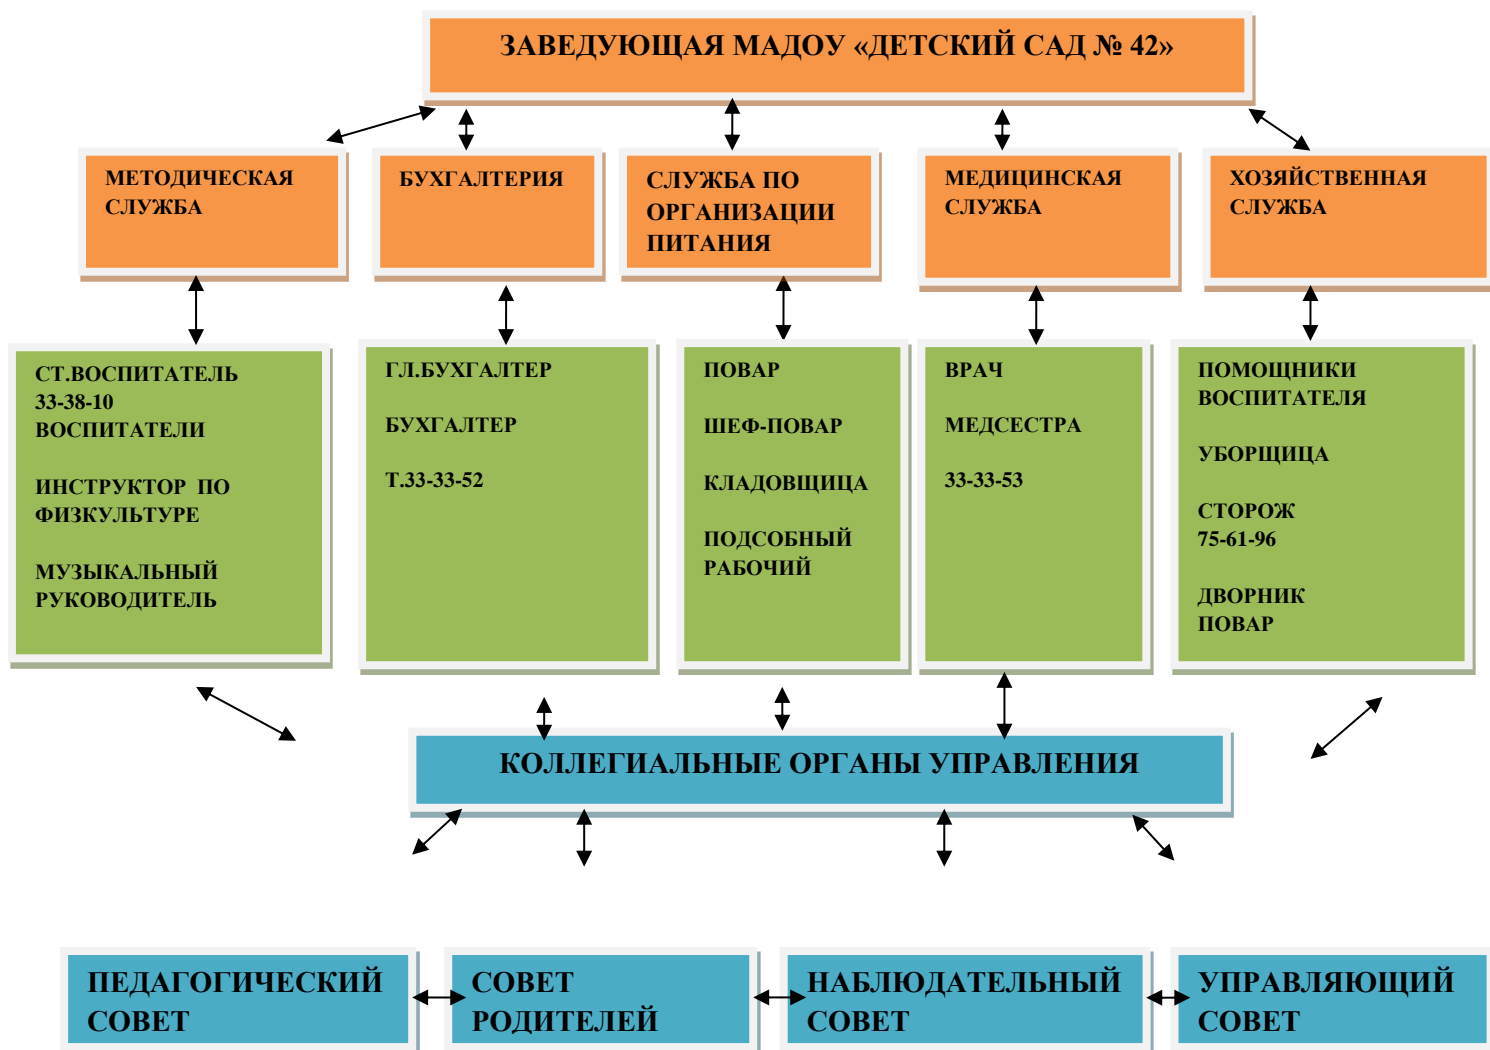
ЗАВЕДУЮЩАЯ МАДОУ «ДЕТСКИЙ САД № 42»

МЕТОДИЧЕСКАЯ СЛУЖБА

БУХГАЛТЕРИЯ

СЛУЖБА ПО ОРГАНИЗАЦИИ ПИТАНИЯ

МЕДИЦИНСКАЯ СЛУЖБА

ХОЗЯЙСТВЕННАЯ СЛУЖБА

СТ.ВОСПИТАТЕЛЬ
33-38-10
ВОСПИТАТЕЛИ

ИНСТРУКТОР ПО ФИЗКУЛЬТУРЕ

МУЗЫКАЛЬНЫЙ РУКОВОДИТЕЛЬ

ГЛ.БУХГАЛТЕР

БУХГАЛТЕР

Т.33-33-52

ПОВАР

ШЕФ-ПОВАР

КЛАДОВЩИЦА

ПОДСОБНЫЙ РАБОЧИЙ

ВРАЧ

МЕДСЕСТРА

33-33-53

ПОМОЩНИКИ ВОСПИТАТЕЛЯ

УБОРЩИЦА

СТОРОЖ
75-61-96

ДВОРНИК
ПОВАР

КОЛЛЕГИАЛЬНЫЕ ОРГАНЫ УПРАВЛЕНИЯ

ПЕДАГОГИЧЕСКИЙ СОВЕТ

СОВЕТ РОДИТЕЛЕЙ

НАБЛЮДАТЕЛЬНЫЙ СОВЕТ

УПРАВЛЯЮЩИЙ СОВЕТ